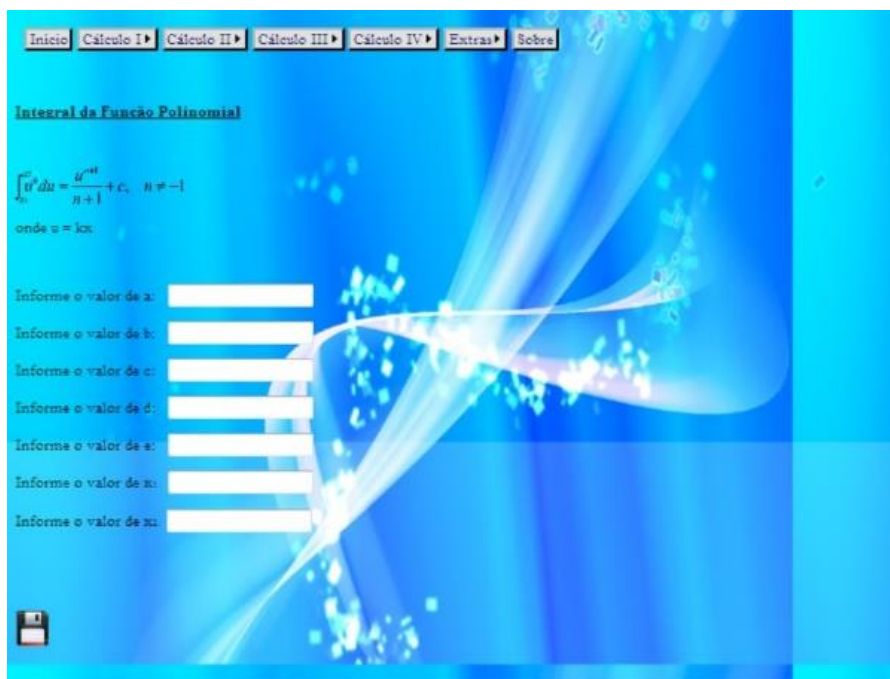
Inicio Cálculo I ▸ Cálculo II ▸ Cálculo III ▸ Cálculo IV ▸ Extras ▸ Sobre

Integral da Função Polinomial

$\int_{x_0}^{x_1} u^n du = \frac{u^{n+1}}{n+1} + c, \quad n \neq -1$

onde u = kx

Informe o valor de a:

Informe o valor de b:

Informe o valor de c:

Informe o valor de d:

Informe o valor de e:

Informe o valor de x:

Informe o valor de x₁: